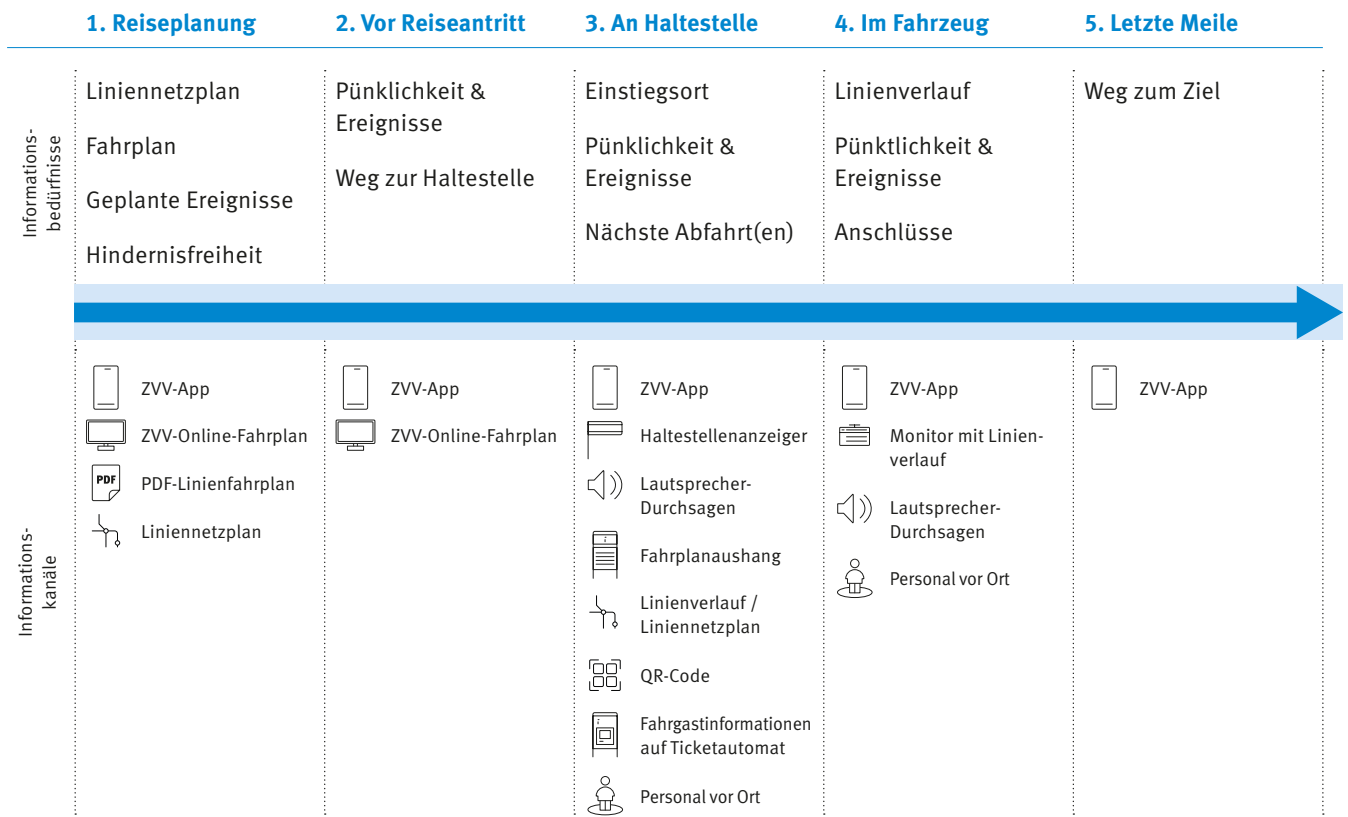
1. Reiseplanung

2. Vor Reiseantritt

3. An Haltestelle

4. Im Fahrzeug

5. Letzte Meile

Informationsbedürfnisse

Liniennetzplan

Fahrplan

Geplante Ereignisse

Hindernisfreiheit

Pünklichkeit & Ereignisse

Weg zur Haltestelle

Einstiegsort

Pünklichkeit & Ereignisse

Nächste Abfahrt(en)

Linienverlauf

Pünktlichkeit & Ereignisse

Anschlüsse

Weg zum Ziel

Informationskanäle

ZVV-App

ZVV-Online-Fahrplan

PDF

PDF-Linienfahrplan

Liniennetzplan

ZVV-App

ZVV-Online-Fahrplan

ZVV-App

Haltestellenanzeiger

Lautsprecher-Durchsagen

Fahrplanaushang

Linienverlauf / Liniennetzplan

QR-Code

Fahrgastinformationen auf Ticketautomat

Personal vor Ort

ZVV-App

Monitor mit Linienverlauf

Lautsprecher-Durchsagen

Personal vor Ort

ZVV-App